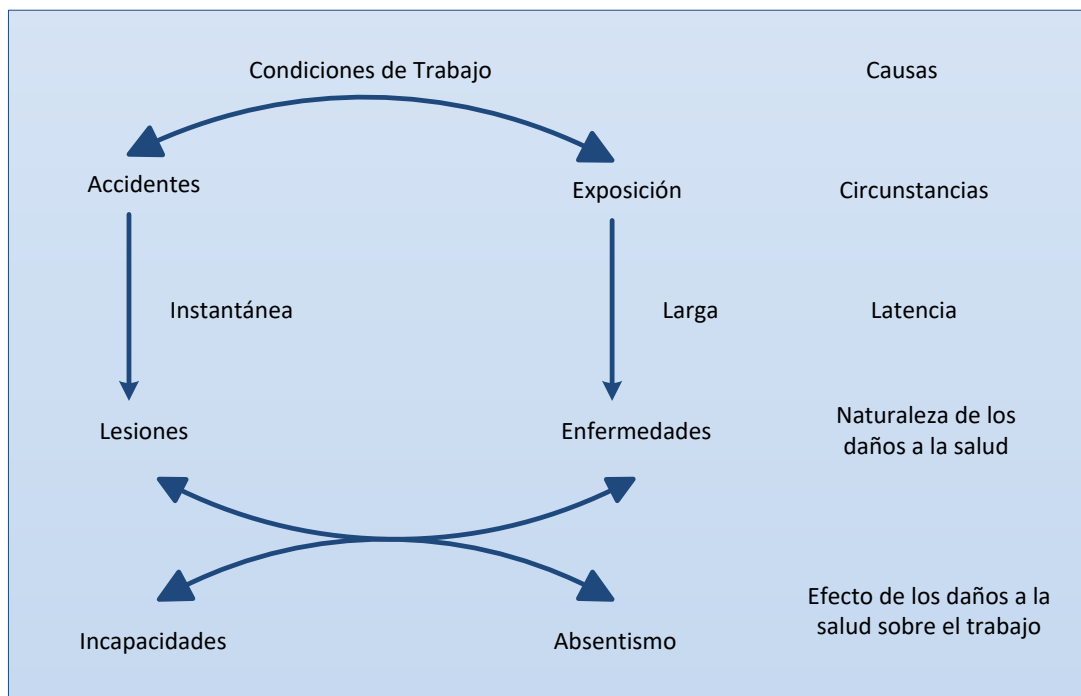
Condiciones de Trabajo

Causas

Accidentes

Exposición

Circunstancias

Instantánea

Larga

Latencia

Lesiones

Enfermedades

Naturaleza de los daños a la salud

Incapacidades

Absentismo

Efecto de los daños a la salud sobre el trabajo